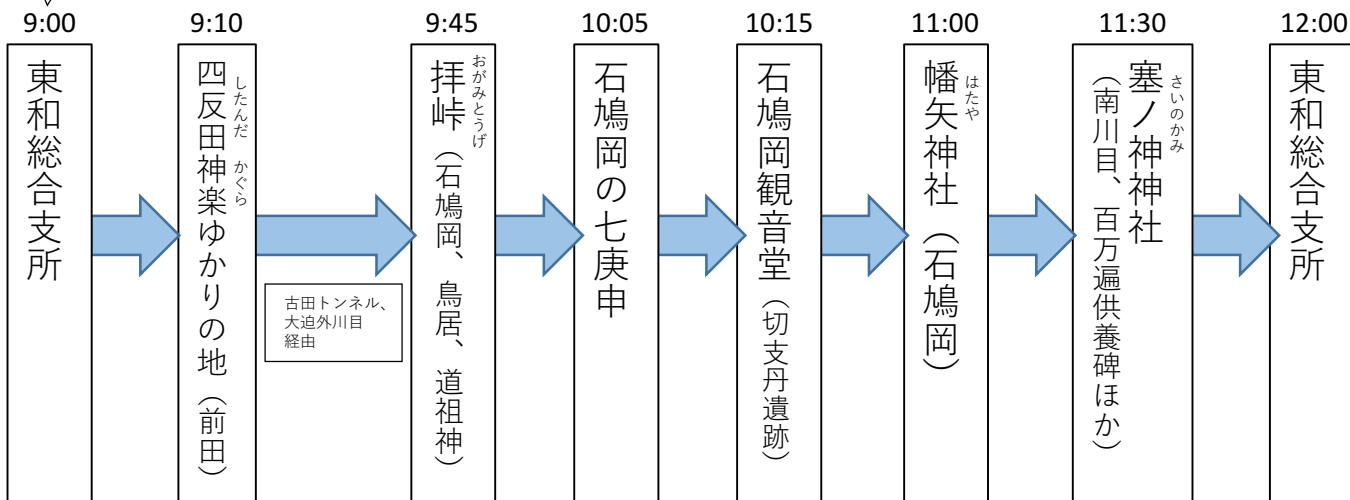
9:00
東和総合支所

9:10
四反田神楽ゆかりの地（前田）
したんだ かぐら

古田トンネル、大迫外川目経由

9:45
拝峠（石鳩岡、鳥居、道祖神）
おがみとうげ

10:05
石鳩岡の七庚申

10:15
石鳩岡観音堂（切支丹遺跡）

11:00
幡矢神社（石鳩岡）
はたや

11:30
塞ノ神神社（南川目、百万遍供養碑ほか）
さいのかみ

12:00
東和総合支所